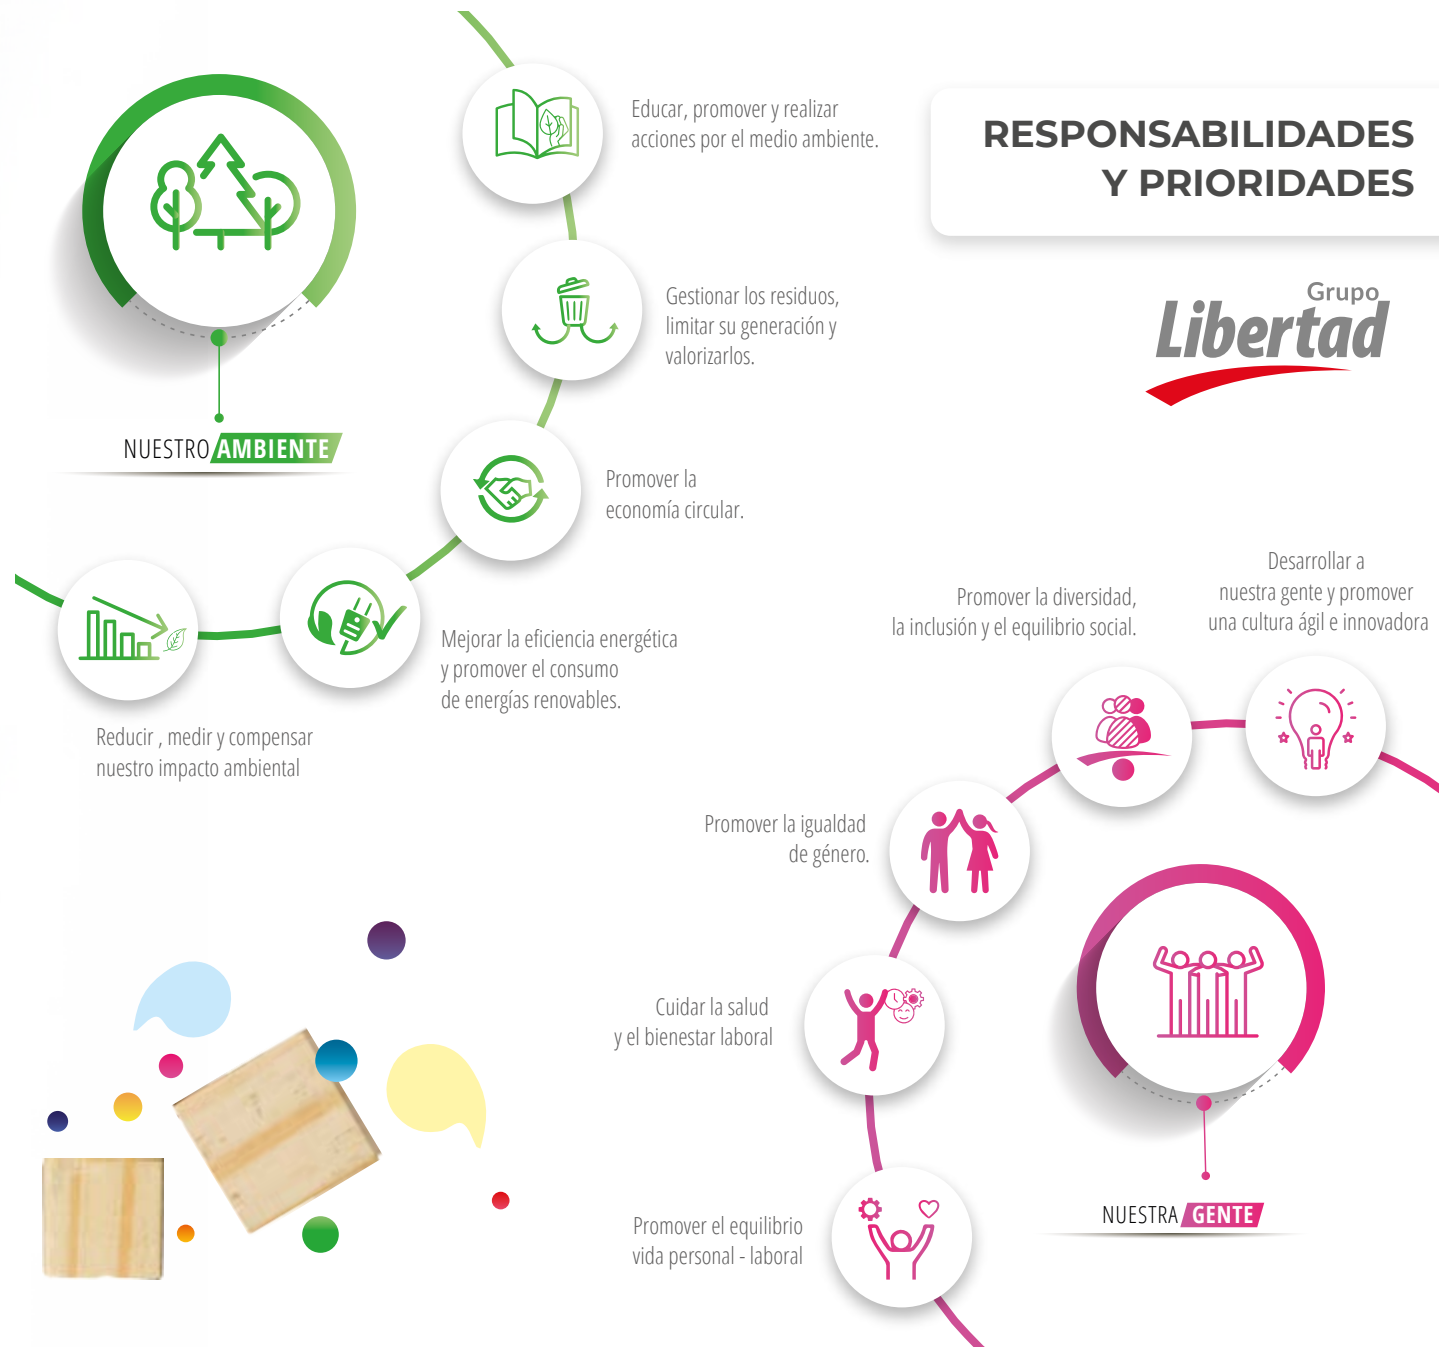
RESPONSABILIDADES Y PRIORIDADES

Grupo Libertad

Educar, promover y realizar acciones por el medio ambiente.

Gestionar los residuos, limitar su generación y valorizarlos.

Promover la economía circular.

Mejorar la eficiencia energética y promover el consumo de energías renovables.

Reducir , medir y compensar nuestro impacto ambiental

NUESTRO AMBIENTE

Promover la diversidad, la inclusión y el equilibrio social.

Desarrollar a nuestra gente y promover una cultura ágil e innovadora

Promover la igualdad de género.

Cuidar la salud y el bienestar laboral

Promover el equilibrio vida personal - laboral

NUESTRA GENTE